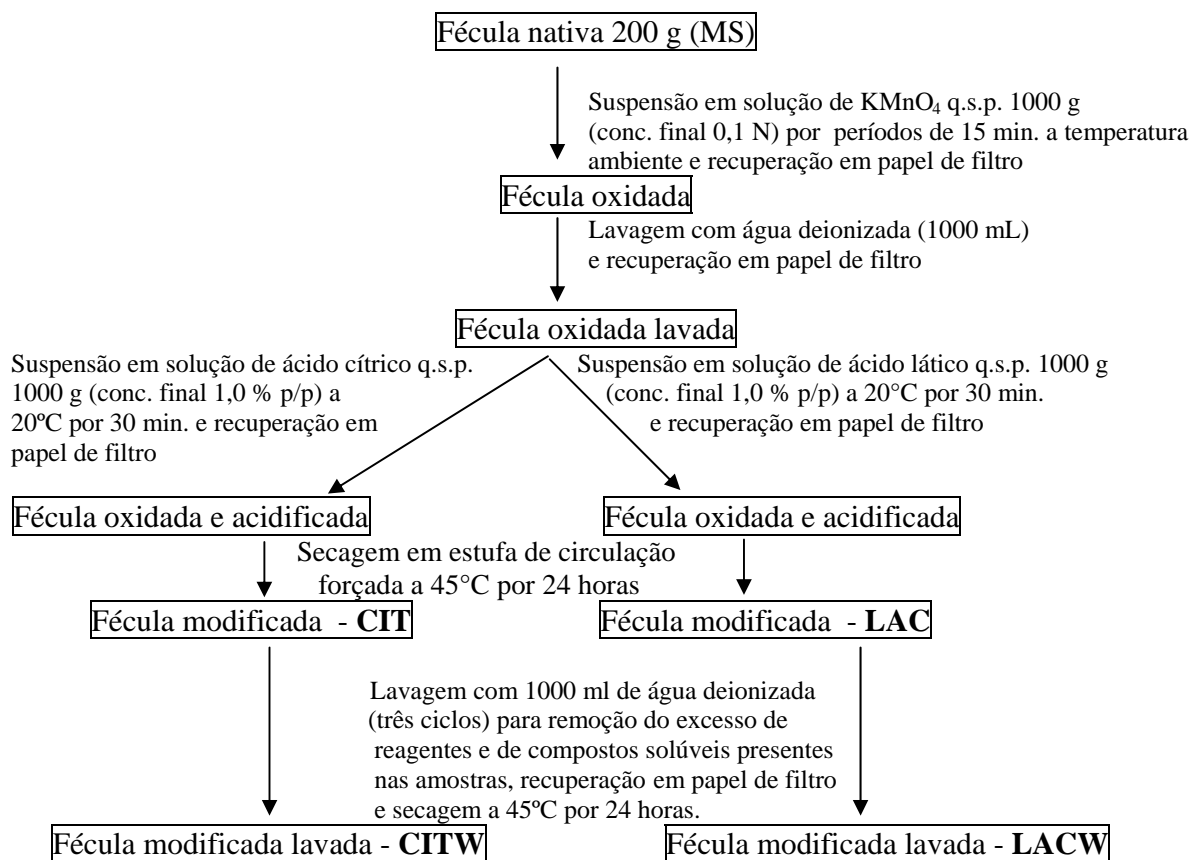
Fécula nativa 200 g (MS)

Suspensão em solução de $KMnO_4$ q.s.p. 1000 g (conc. final 0,1 N) por períodos de 15 min. a temperatura ambiente e recuperação em papel de filtro

Fécula oxidada

Lavagem com água deionizada (1000 mL) e recuperação em papel de filtro

Fécula oxidada lavada

Suspensão em solução de ácido cítrico q.s.p. 1000 g (conc. final 1,0 % p/p) a 20ºC por 30 min. e recuperação em papel de filtro

Suspensão em solução de ácido lático q.s.p. 1000 g (conc. final 1,0 % p/p) a 20°C por 30 min. e recuperação em papel de filtro

Fécula oxidada e acidificada

Fécula oxidada e acidificada

Secagem em estufa de circulação forçada a 45°C por 24 horas

Fécula modificada - **CIT**

Fécula modificada - **LAC**

Lavagem com 1000 ml de água deionizada (três ciclos) para remoção do excesso de reagentes e de compostos solúveis presentes nas amostras, recuperação em papel de filtro e secagem a 45ºC por 24 horas.

Fécula modificada lavada - **CITW**

Fécula modificada lavada - **LACW**